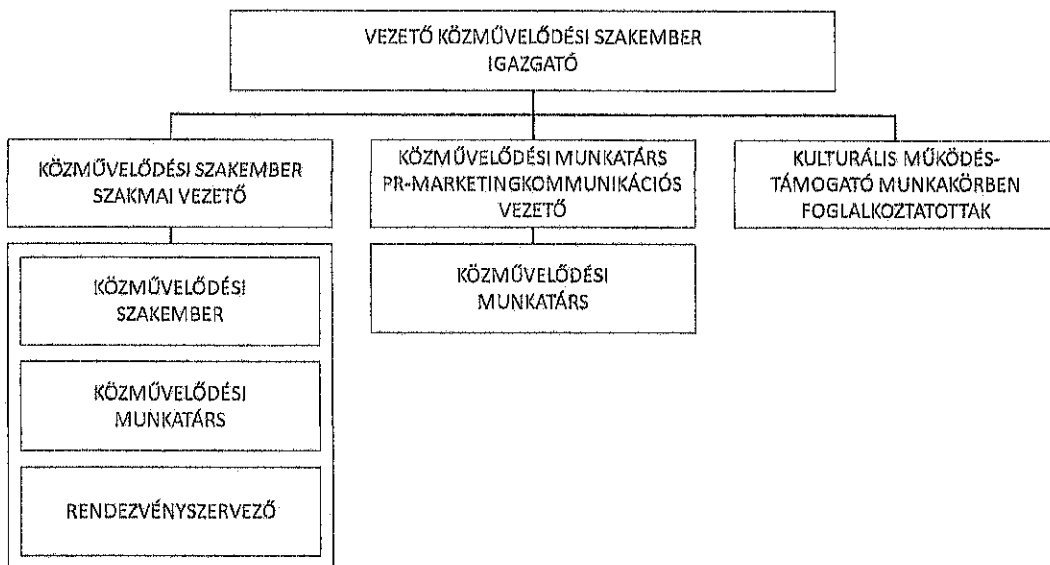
VEZETŐ KÖZMŰVELŐDÉSI SZAKEMBER
IGAZGATÓ

KÖZMŰVELŐDÉSI SZAKEMBER
SZAKMAI VEZETŐ

KÖZMŰVELŐDÉSI MUNKATÁRS
PR-MARKETINGKOMMUNIKÁCIÓS
VEZETŐ

KULTURÁLIS MŰKÖDÉS-TÁMOGATÓ MUNKAKÖRBEN
FOGLALKOZTATOTTAK

KÖZMŰVELŐDÉSI
SZAKEMBER

KÖZMŰVELŐDÉSI
MUNKATÁRS

RENDEZVÉNYSZERVEZŐ

KÖZMŰVELŐDÉSI
MUNKATÁRS